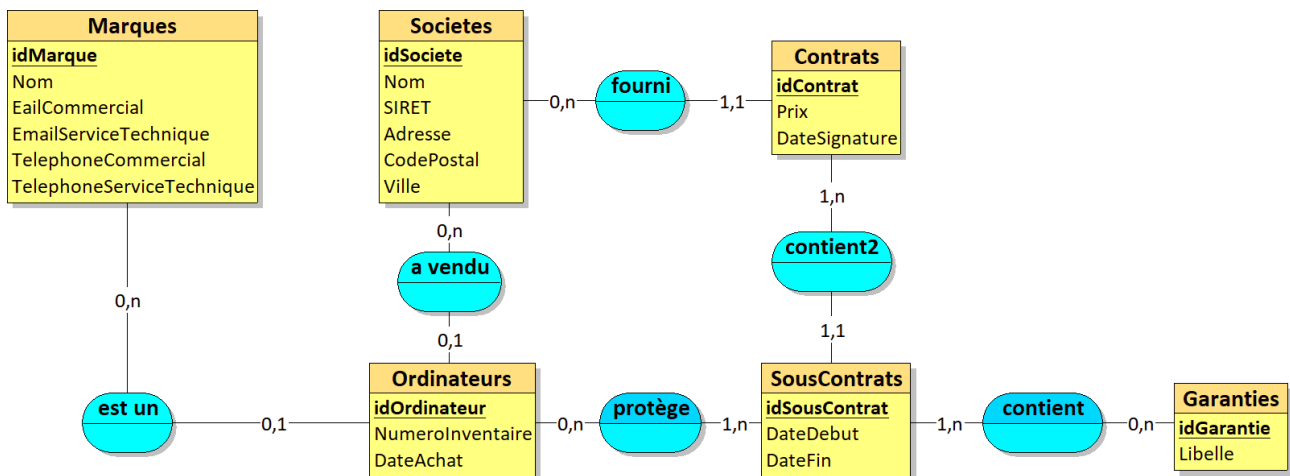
Marques
idMarque
Nom
EailCommercial
EmailServiceTechnique
TelephoneCommercial
TelephoneServiceTechnique

Societes
idSociete
Nom
SIRET
Adresse
CodePostal
Ville

0,n
fourni
1,1

Contrats
idContrat
Prix
DateSignature

1,n
contient2
1,1

0,n
a vendu
0,1

0,n
est un
0,1

Ordinateurs
idOrdinateur
NumeroInventaire
DateAchat

0,n
protège
1,n

SousContrats
idSousContrat
DateDebut
DateFin

1,n
contient
0,n

Garanties
idGarantie
Libelle